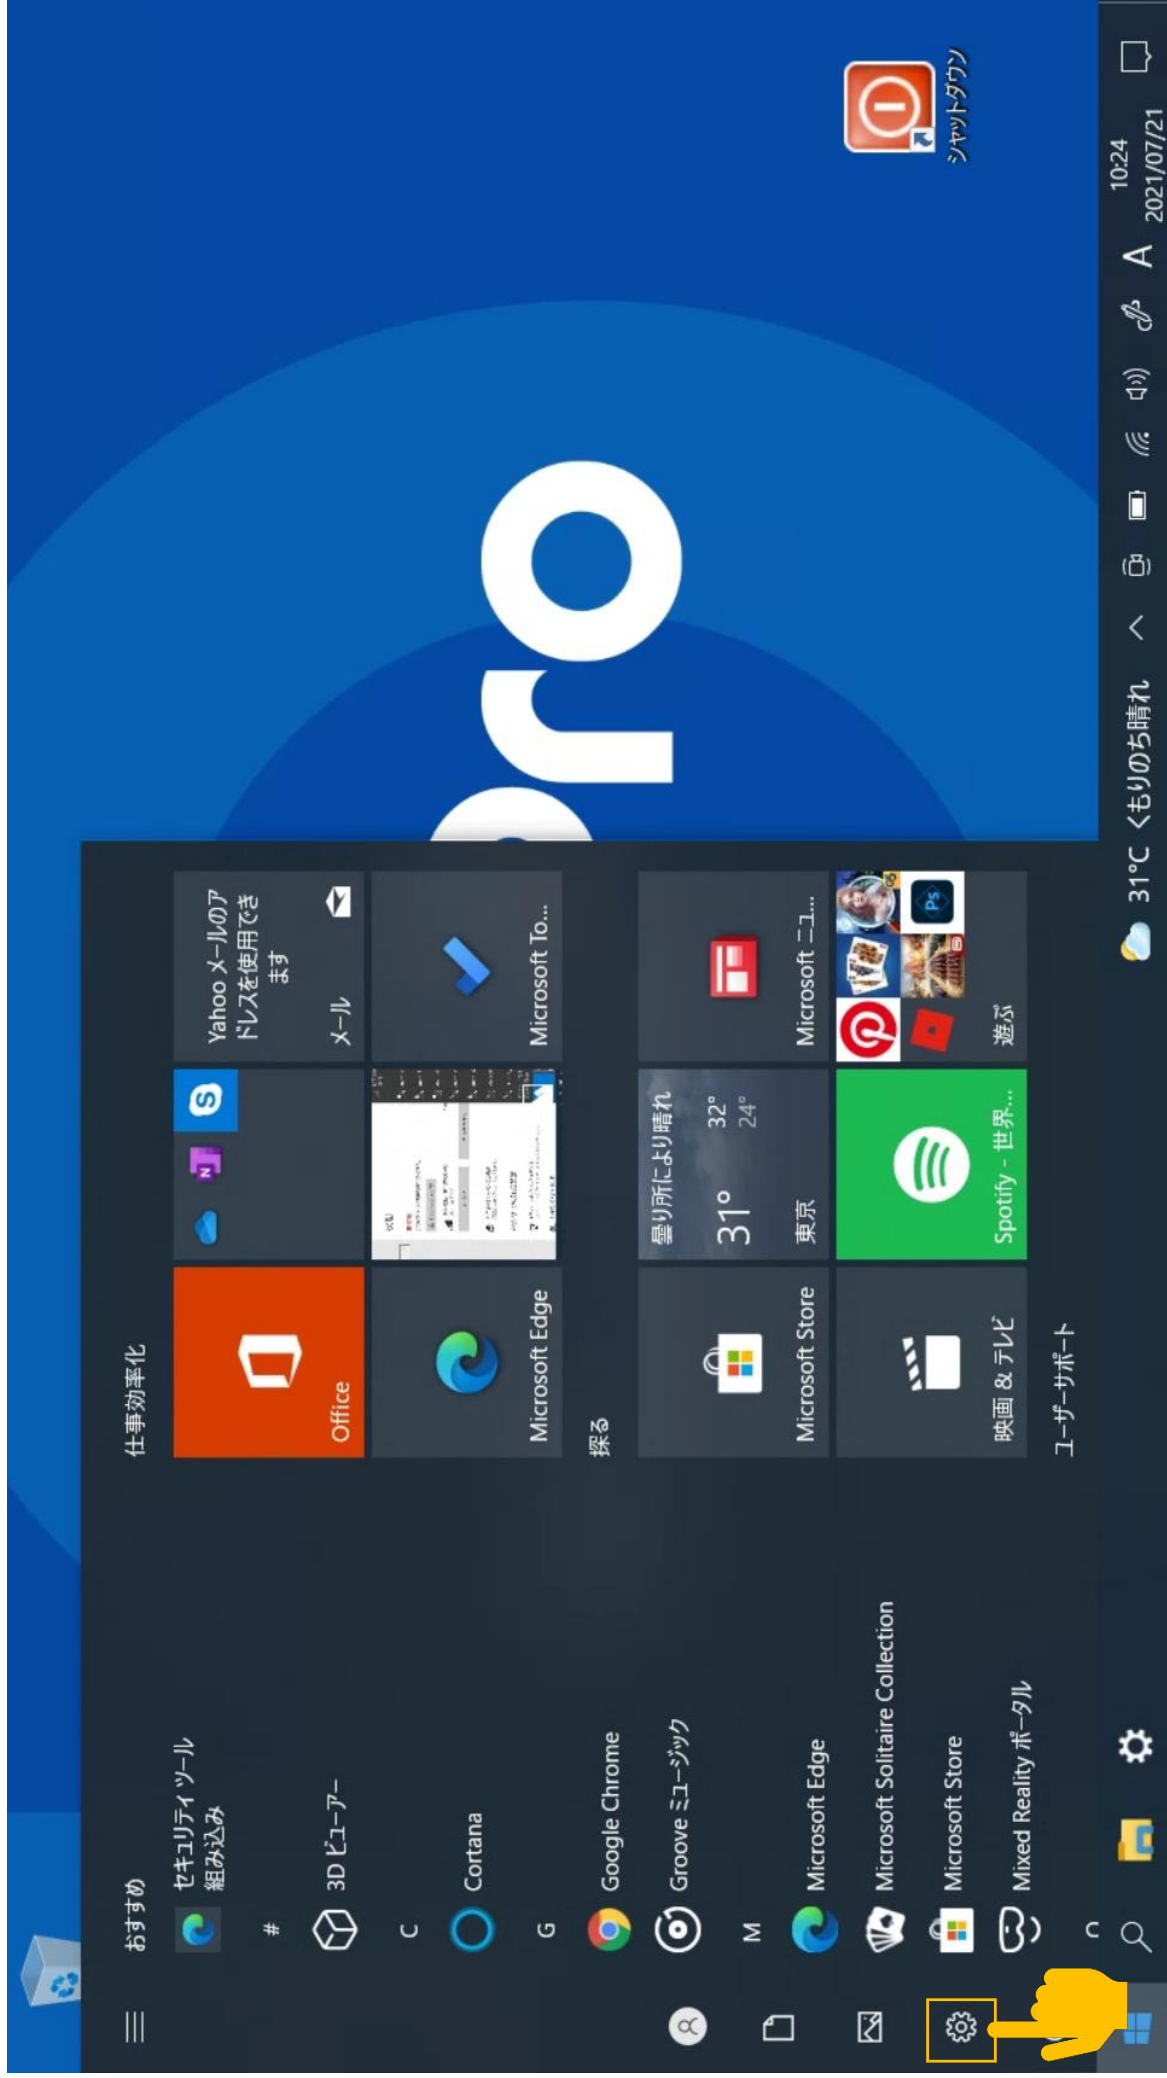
おすすめ

セキュリティ ツール 組み込み

#

3D ビューアー

C

Cortana

G

Google Chrome

Groove ミュージック

M

Microsoft Edge

Microsoft Solitaire Collection

Microsoft Store

Mixed Reality ポータル

仕事効率化

Office

Yahoo メールのアドレスを使用できます

メール

Microsoft Edge

Microsoft To...

探る

Microsoft Store

曇り所により晴れ

31°

32°

24°

東京

Microsoft ニュ...

映画 & テレビ

Spotify - 世界...

遊ぶ

ユーザーサポート

シャットダウン

31°C くもりのち晴れ

A

10:24

2021/07/21